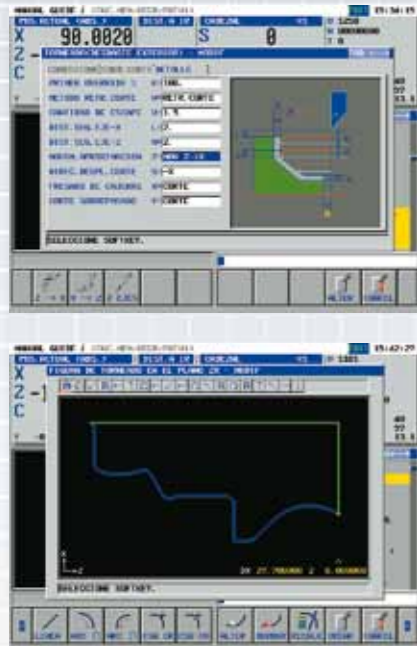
MANUAL GUIDE i

POS. ACTUAL (ABS.)

X 90.0020

Z

C

S 0

TORNEADO(DESBASTE EXTERIOR) - MODIF

METODO DE MECANIZADO

METODO MECA.CORTE

CANTIDAD DE CORTE

DIST.SOBR.X

DIST.SOBR.Z

MODO APROXIMACION

TRIANGE DE CHAPEAR

CORTE SOBREPASADO

SELECCIONE SOFTKEY.

ALTER

CANCEL

MANUAL GUIDE i

POS. ACTUAL (ABS.)

X

Z

C

FIGURA DE TORNEADO EN EL PLANO ZX - MODIF

SELECCIONE SOFTKEY.

ALTER

CANCEL